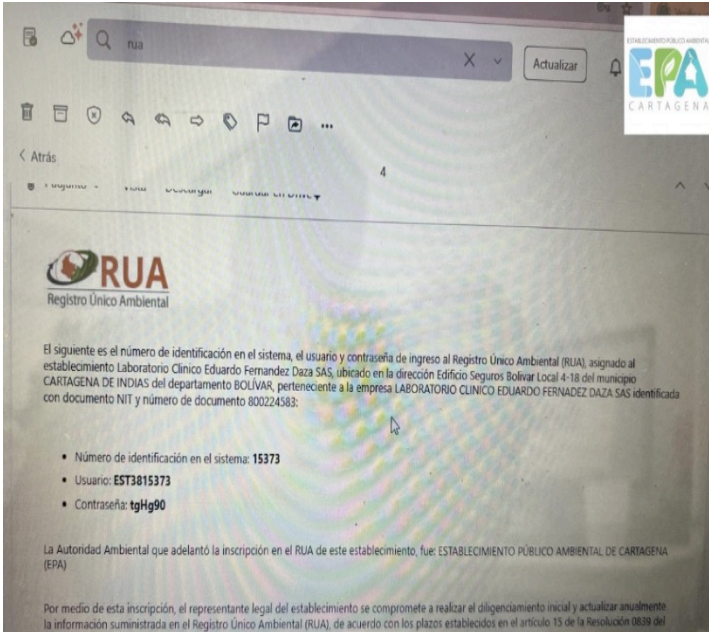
rua

Actualizar

ESTABLECIMIENTO PÚBLICO AMBIENTAL
EPA
CARTAGENA

< Atrás

4

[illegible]

RUA
Registro Único Ambiental

El siguiente es el número de identificación en el sistema, el usuario y contraseña de ingreso al Registro Único Ambiental (RUA), asignado al establecimiento Laboratorio Clinico Eduardo Fernandez Daza SAS, ubicado en la dirección Edificio Seguros Bolivar Local 4-18 del municipio CARTAGENA DE INDIAS del departamento BOLÍVAR, perteneciente a la empresa LABORATORIO CLINICO EDUARDO FERNADEZ DAZA SAS identificada con documento NIT y número de documento 800224583:

- Número de identificación en el sistema: **15373**
- Usuario: **EST3815373**
- Contraseña: **tgHg90**

La Autoridad Ambiental que adelantó la inscripción en el RUA de este establecimiento, fue: ESTABLECIMIENTO PÚBLICO AMBIENTAL DE CARTAGENA (EPA)

Por medio de esta inscripción, el representante legal del establecimiento se compromete a realizar el diligenciamiento inicial y actualizar anualmente la información suministrada en el Registro Único Ambiental (RUA), de acuerdo con los plazos establecidos en el artículo 15 de la Resolución 0839 del